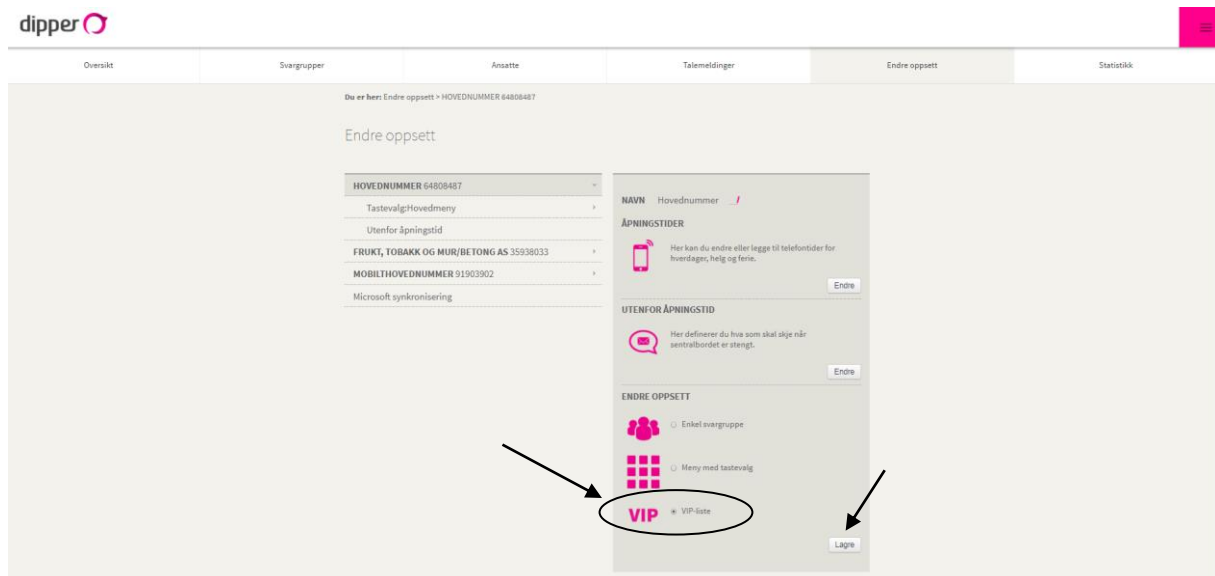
dipper

Oversikt | Svargrupper | Ansatte | Talemeldinger | Endre oppsett | Statistikk

Du er her: Endre oppsett > HOVEDNUMMER 64808487

Endre oppsett

HOVEDNUMMER 64808487
Tastevalg:Hovedmeny
Utenfor åpningstid
FRUKT, TOBAKK OG MUR/BETONG AS 35938033
MOBILTHOVEDNUMMER 91903902
Microsoft synkronisering

NAVN Hovednummer

ÅPNINGSTIDER
Her kan du endre eller legge til telefontider for hverdager, helg og ferie.
Endre

UTENFOR ÅPNINGSTID
Her definerer du hva som skal skje når sentralbordet er stengt.
Endre

ENDRE OPPSETT
Enkel svargruppe
Meny med tastevalg
VIP VIP-liste
Lagre